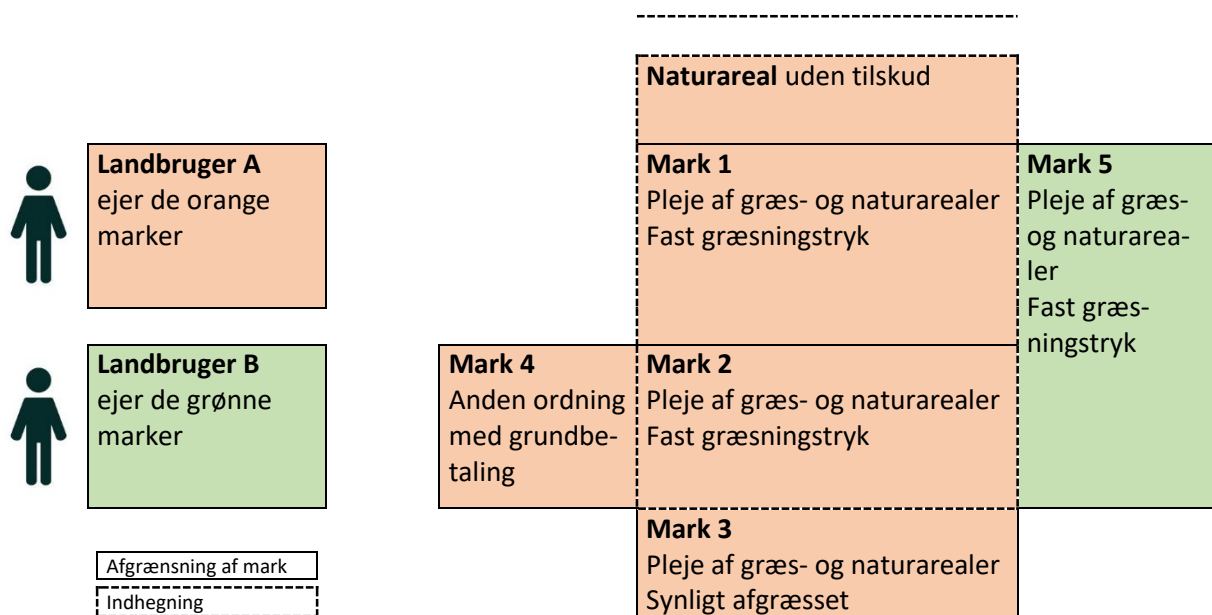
**Landbruger A**
ejer de orange marker

**Landbruger B**
ejer de grønne marker

Afgrænsning af mark

Indhegning

**Naturareal** uden tilskud

**Mark 1**
Pleje af græs- og naturarealer
Fast græsningstryk

**Mark 5**
Pleje af græs- og naturarealer
Fast græsningstryk

**Mark 4**
Anden ordning med grundbetaling

**Mark 2**
Pleje af græs- og naturarealer
Fast græsningstryk

**Mark 3**
Pleje af græs- og naturarealer
Synligt afgræsset